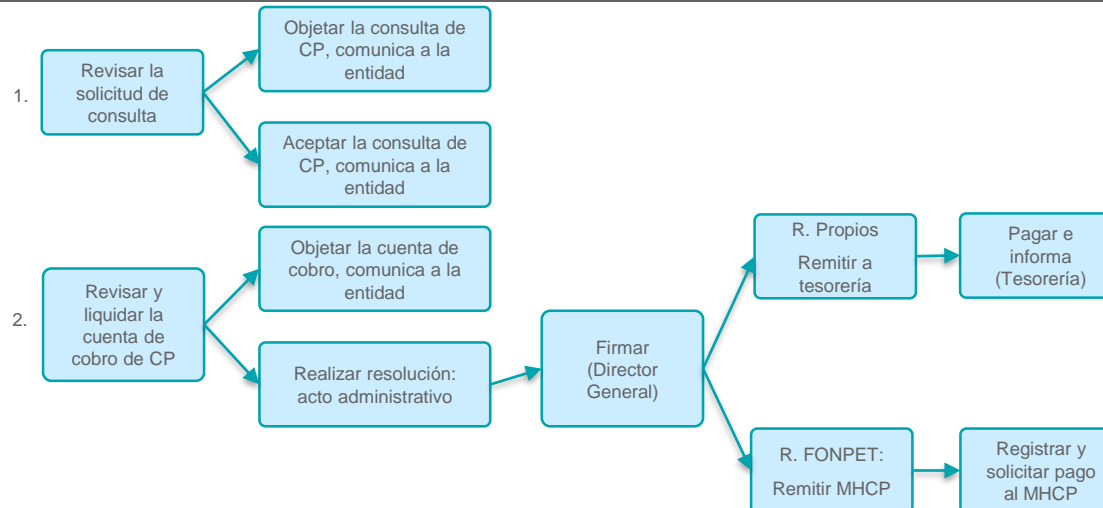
1.

Revisar la solicitud de consulta

Objetar la consulta de CP, comunica a la entidad

Aceptar la consulta de CP, comunica a la entidad

2.

Revisar y liquidar la cuenta de cobro de CP

Objetar la cuenta de cobro, comunica a la entidad

Realizar resolución: acto administrativo

Firmar (Director General)

R. Propios

Remitir a tesorería

Pagar e informa (Tesorería)

R. FONPET:

Remitir MHCP

Registrar y solicitar pago al MHCP